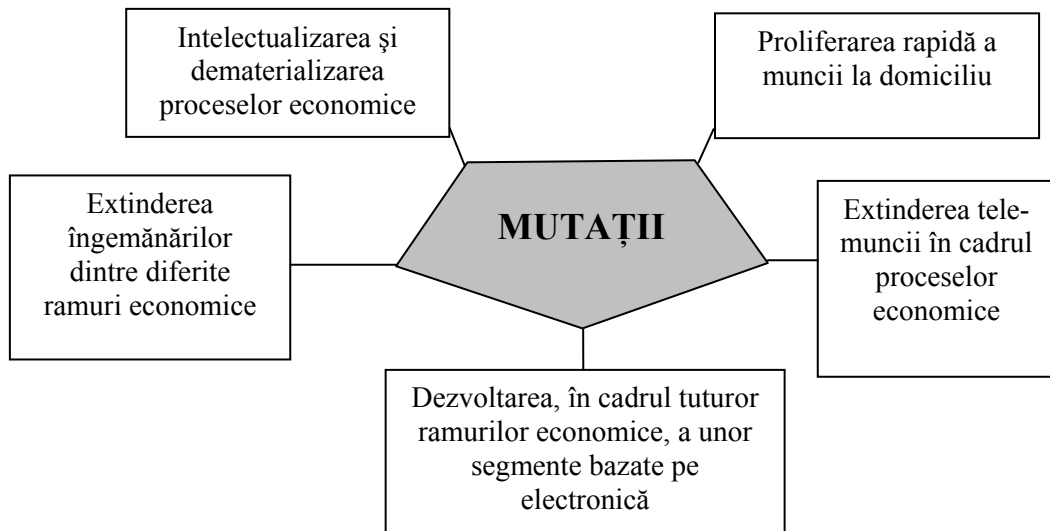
Intelectualizarea şi dematerializarea proceselor economice

Proliferarea rapidă a muncii la domiciliu

Extinderea îngemănărilor dintre diferite ramuri economice

MUTAŢII

Extinderea telemuncii în cadrul proceselor economice

Dezvoltarea, în cadrul tuturor ramurilor economice, a unor segmente bazate pe electronică